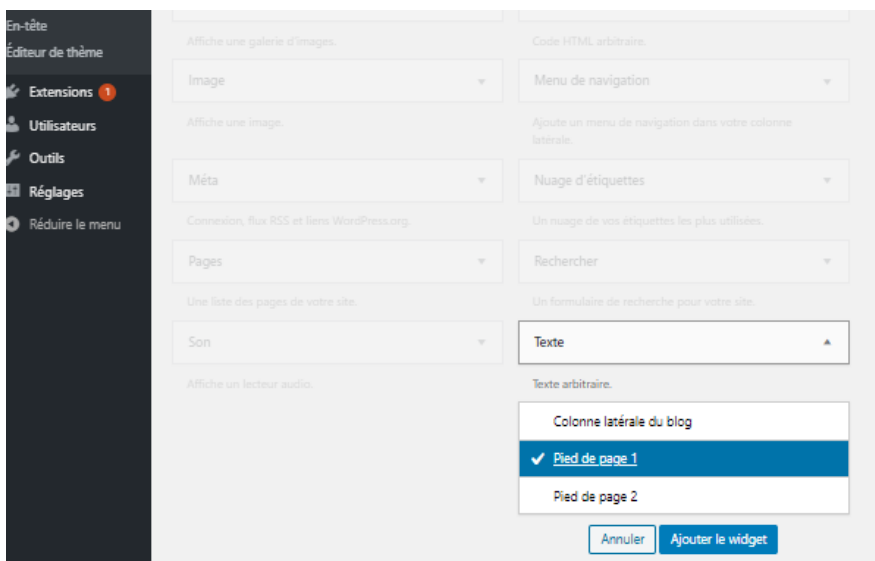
En-tête
Éditeur de thème
Extensions 1
Utilisateurs
Outils
Réglages
Réduire le menu

Affiche une galerie d'images.

Code HTML arbitraire.

Image

Affiche une image.

Menu de navigation

Ajoute un menu de navigation dans votre colonne latérale.

Méta

Connexion, flux RSS et liens WordPress.org.

Nuage d'étiquettes

Un nuage de vos étiquettes les plus utilisées.

Pages

Une liste des pages de votre site.

Rechercher

Un formulaire de recherche pour votre site.

Son

Affiche un lecteur audio.

Texte

Texte arbitraire.

Colonne latérale du blog

✔ Pied de page 1

Pied de page 2

Annuler

Ajouter le widget